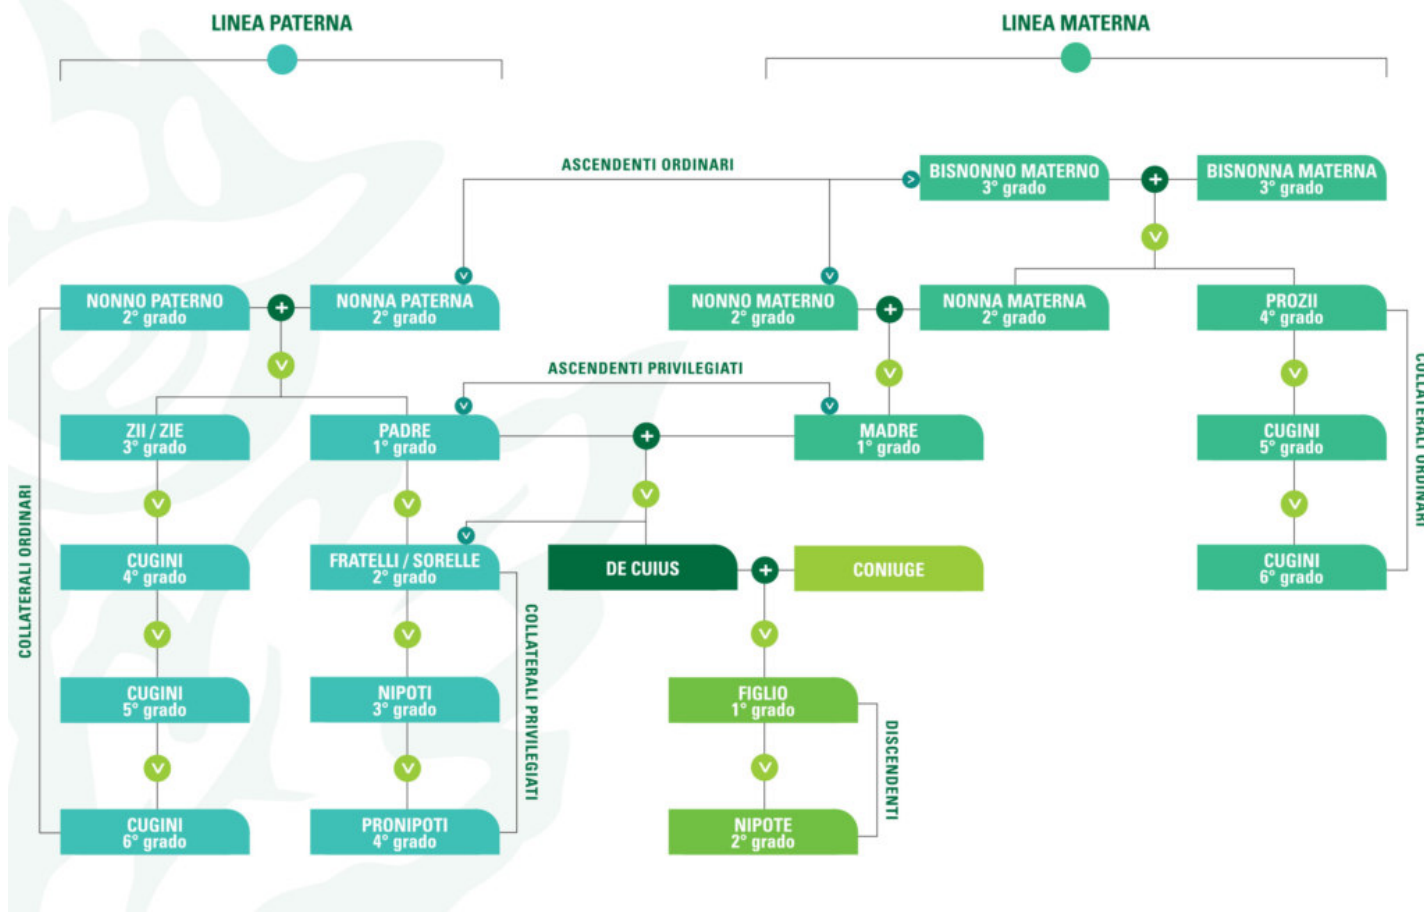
LINEA PATERNA

LINEA MATERNA

ASCENDENTI ORDINARI

BISNONNO MATERNO
3° grado

BISNONNA MATERNA
3° grado

NONNO PATERNO
2° grado

NONNA PATERNA
2° grado

NONNO MATERNO
2° grado

NONNA MATERNA
2° grado

PROZII
4° grado

ASCENDENTI PRIVILEGIATI

ZII / ZIE
3° grado

PADRE
1° grado

MADRE
1° grado

CUGINI
5° grado

COLLATERALI ORDINARI

CUGINI
4° grado

FRATELLI / SORELLE
2° grado

DE CUIUS

CONIUGE

CUGINI
6° grado

COLLATERALI ORDINARI

COLLATERALI PRIVILEGIATI

CUGINI
5° grado

NIPOTI
3° grado

FIGLIO
1° grado

DISCENDENTI

CUGINI
6° grado

PRONIPOTI
4° grado

NIPOTE
2° grado